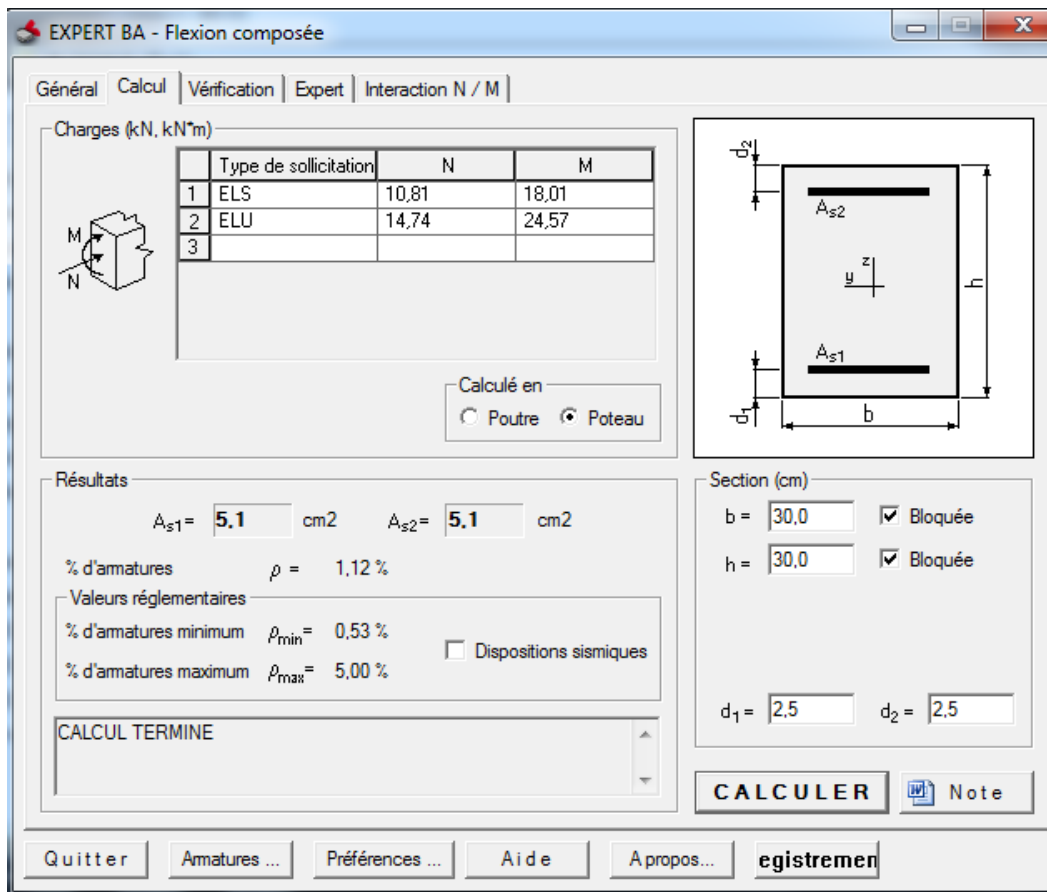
EXPERT BA - Flexion composée

Général | Calcul | Vérification | Expert | Interaction N / M

Charges (kN, kN*m)

| | Type de sollicitation | N | M |
|---|---|---|---|
| 1 | ELS | 10,81 | 18,01 |
| 2 | ELU | 14,74 | 24,57 |
| 3 | | | |

M
N

Calculé en
Poutre Poteau

$d_2$
$A_{s2}$
y z
h
$A_{s1}$
$d_1$
b

Résultats

$A_{s1}$= 5,1 cm2 $A_{s2}$= 5,1 cm2

% d'armatures $\rho$ = 1,12 %

Valeurs réglementaires

% d'armatures minimum $\rho_{min}$= 0,53 %

% d'armatures maximum $\rho_{max}$= 5,00 %

Dispositions sismiques

CALCUL TERMINE

Section (cm)

b = 30,0 Bloquée

h = 30,0 Bloquée

$d_1$ = 2,5 $d_2$ = 2,5

CALCULER

Note

Quitter Armatures ... Préférences ... Aide A propos... egistremen